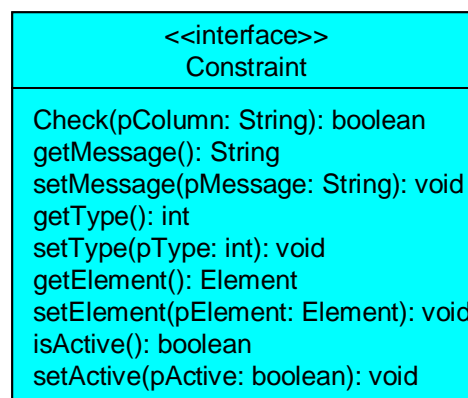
<<interface>>
Constraint

Check(pColumn: String): boolean
getMessage(): String
setMessage(pMessage: String): void
getType(): int
setType(pType: int): void
getElement(): Element
setElement(pElement: Element): void
isActive(): boolean
setActive(pActive: boolean): void